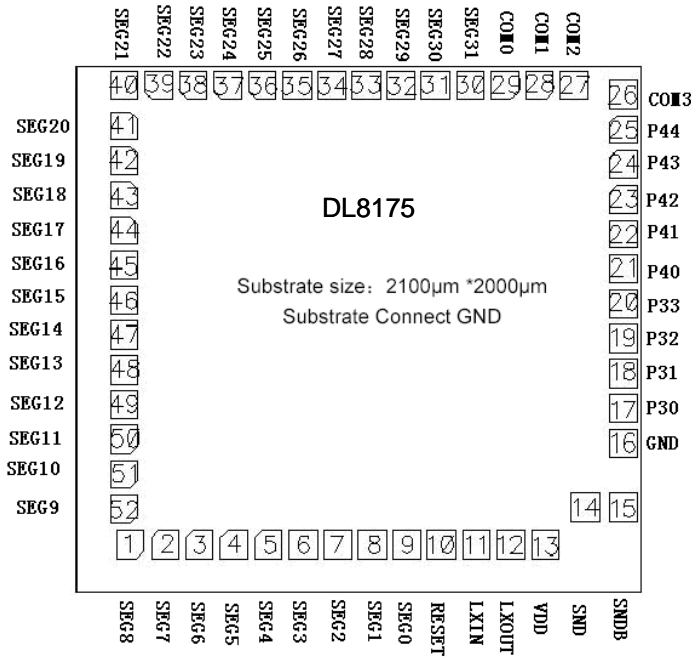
SEG21 SEG22 SEG23 SEG24 SEG25 SEG26 SEG27 SEG28 SEG29 SEG30 SEG31 COM0 COM1 COM2

40 39 38 37 36 35 34 33 32 31 30 29 28 27

26 COM3
25 P44
24 P43
23 P42
22 P41
21 P40
20 P33
19 P32
18 P31
17 P30
16 GND

SEG20 41
SEG19 42
SEG18 43
SEG17 44
SEG16 45
SEG15 46
SEG14 47
SEG13 48
SEG12 49
SEG11 50
SEG10 51
SEG9 52

DL8175

Substrate size：2100μm *2000μm
Substrate Connect GND

14 15

1 2 3 4 5 6 7 8 9 10 11 12 13

SEG8 SEG7 SEG6 SEG5 SEG4 SEG3 SEG2 SEG1 SEG0 RESET LXIN LXOUT VDD SND SNDB